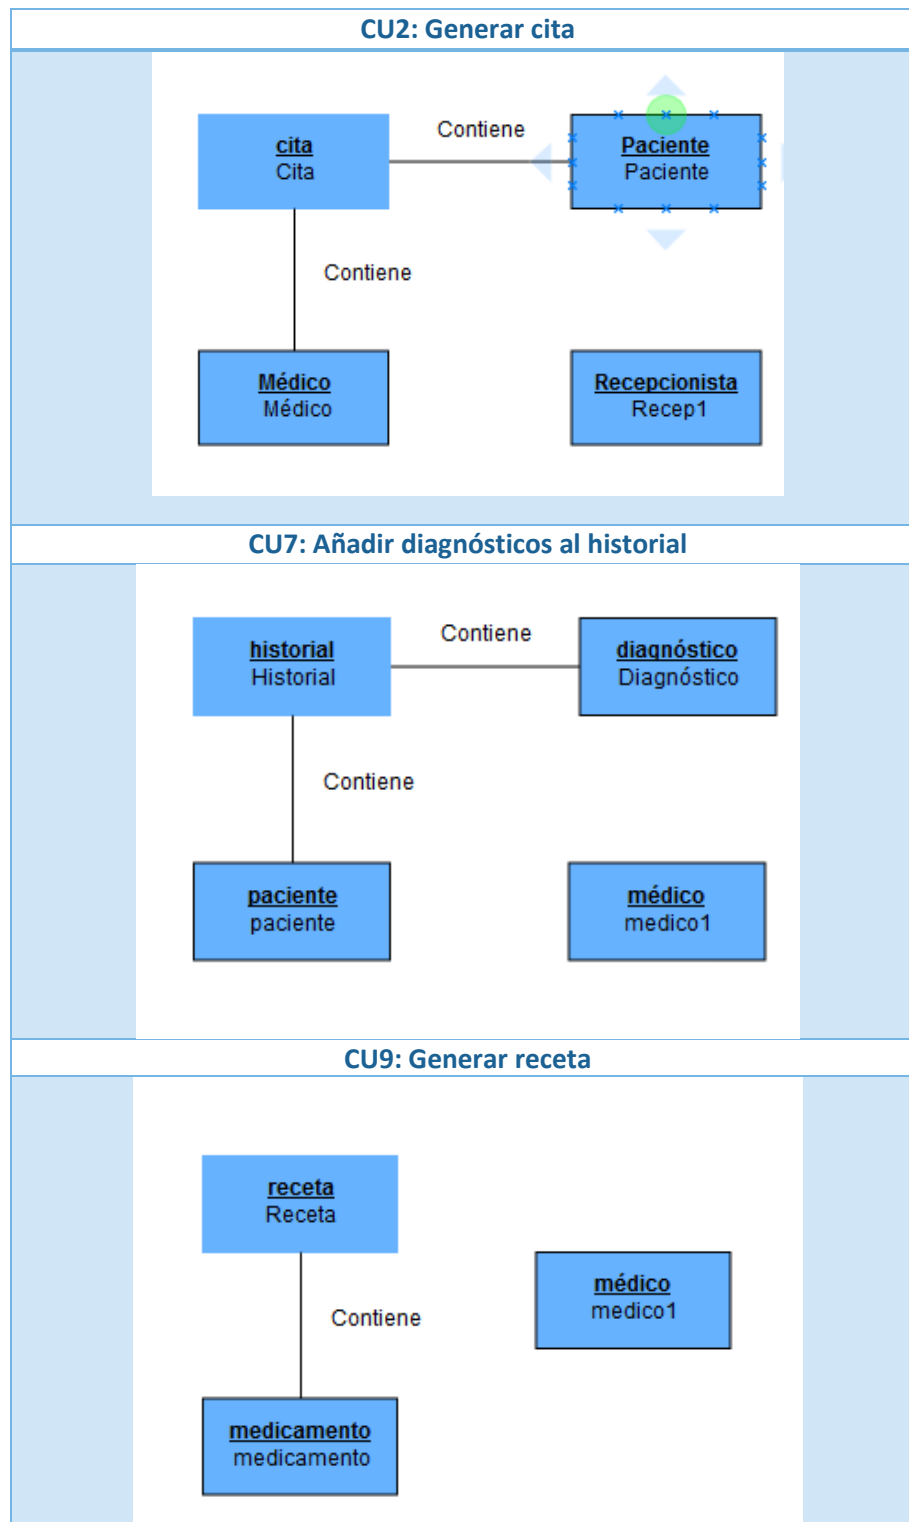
CU2: Generar cita

cita
Cita

Contiene

Paciente
Paciente

Contiene

Médico
Médico

Recepcionista
Recep1

CU7: Añadir diagnósticos al historial

historial
Historial

Contiene

diagnóstico
Diagnóstico

Contiene

paciente
paciente

médico
medico1

CU9: Generar receta

receta
Receta

médico
medico1

Contiene

medicamento
medicamento